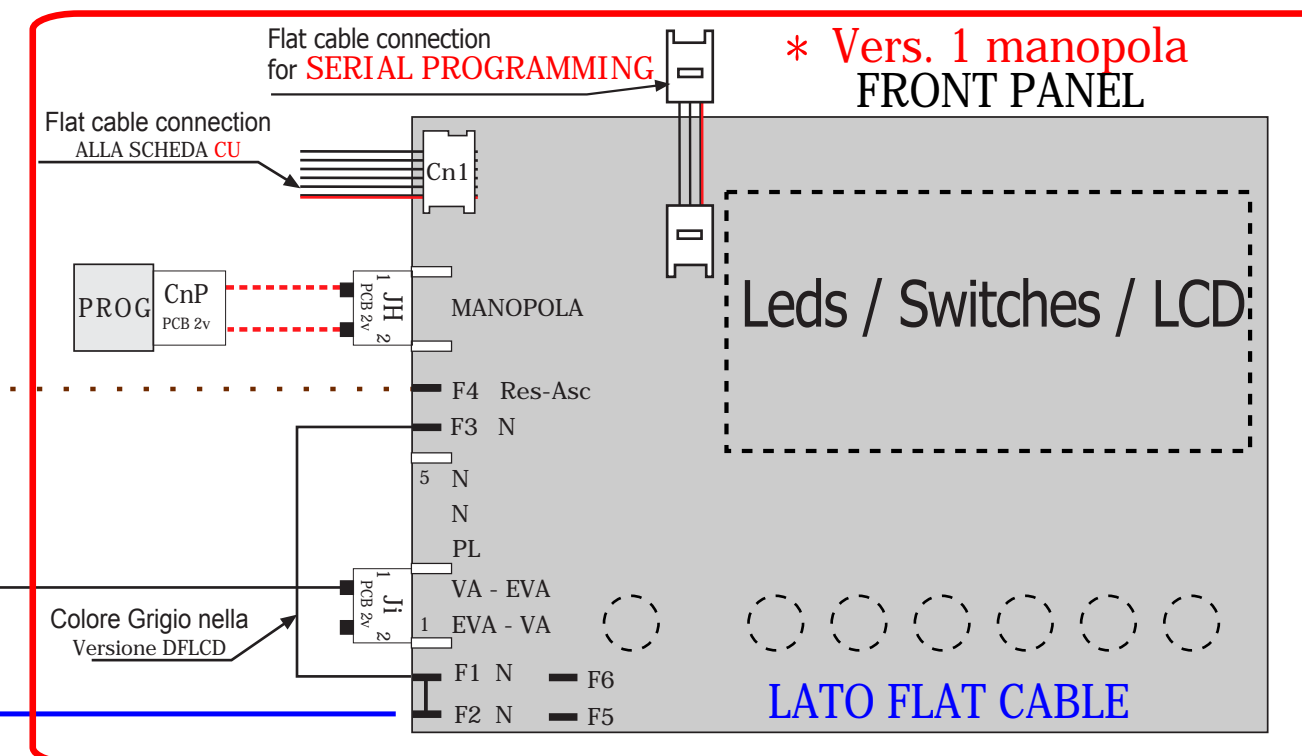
Flat cable connection
for SERIAL PROGRAMMING

* Vers. 1 manopola
FRONT PANEL

Flat cable connection
ALLA SCHEDA CU

Cn1

PROG

CnP
PCB 2v

1 JH PCB 2v 2

MANOPOLA

Leds / Switches / LCD

F4 Res-Asc

F3 N

5 N

N

PL

1 Ji PCB 2v 2

VA - EVA

Colore Grigio nella
Versione DFLCD

1 EVA - VA

F1 N

F6

F2 N

F5

LATO FLAT CABLE